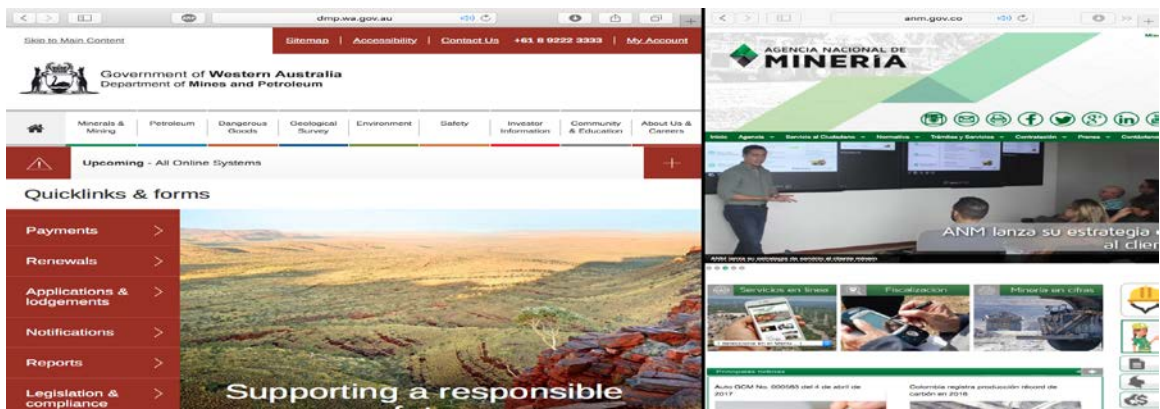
dmp.wa.gov.au

Skip to Main Content

Sitemap | Accessibility | Contact Us +61 8 9222 3333 | My Account

Government of Western Australia
Department of Mines and Petroleum

Minerals & Mining
Petroleum
Dangerous Goods
Geological Survey
Environment
Safety
Investor Information
Community & Education
About Us & Careers

Upcoming - All Online Systems

Quicklinks & forms

Payments
Renewals
Applications & lodgements
Notifications
Reports
Legislation & compliance

Supporting a responsible

anm.gov.co

AGENCIA NACIONAL DE
MINERIA

Inicio Agencia Servicio al Ciudadano Normativa Trámites y Servicios Contratación Prensa

ANM lanza su estrategia
al clie

Servicios en línea
Fiscalización
Minería en cifras

Principales noticias

Auto GGM No. 000085 del 4 de abril de 2017

Colombia registra producción récord de carbón en 2016